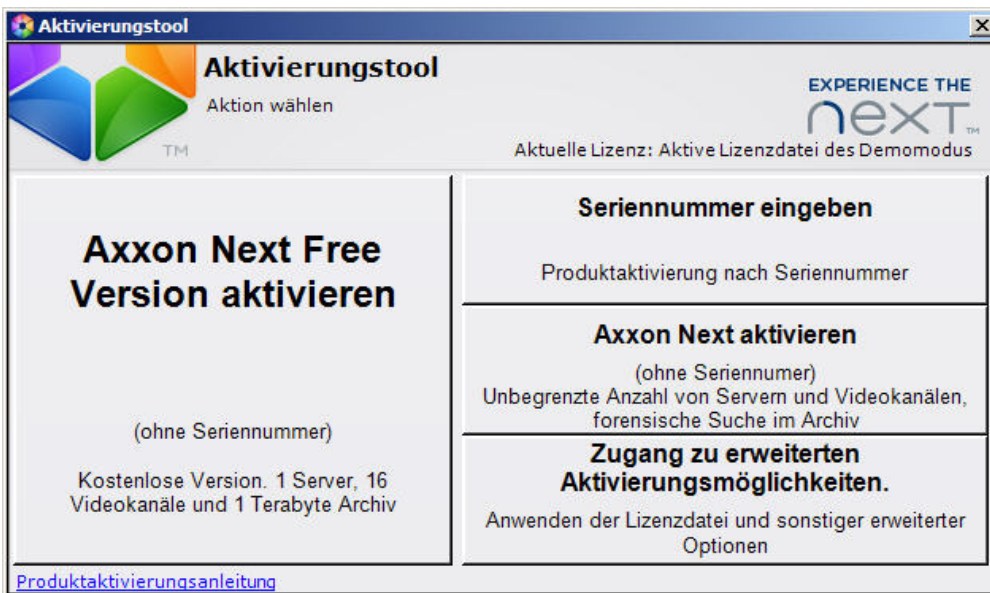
Aktivierungstool

Aktivierungstool

Aktion wählen

TM

EXPERIENCE THE

next TM

Aktuelle Lizenz: Aktive Lizenzdatei des Demomodus

Axxon Next Free Version aktivieren

(ohne Seriennummer)

Kostenlose Version. 1 Server, 16 Videokanäle und 1 Terabyte Archiv

Seriennummer eingeben

Produktaktivierung nach Seriennummer

Axxon Next aktivieren

(ohne Seriennumer)
Unbegrenzte Anzahl von Servern und Videokanälen, forensische Suche im Archiv

Zugang zu erweiterten Aktivierungsmöglichkeiten.

Anwenden der Lizenzdatei und sonstiger erweiterter Optionen

Produktaktivierungsanleitung